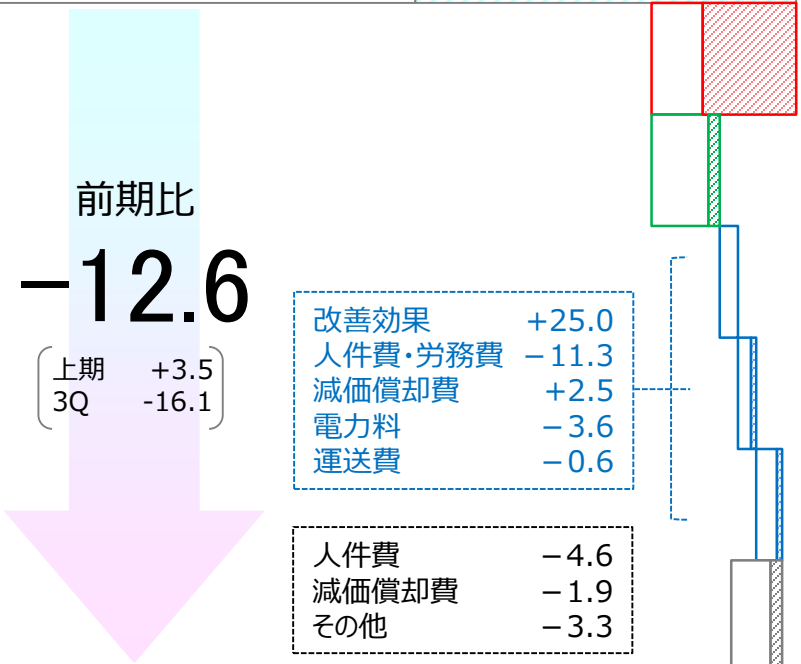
前期比

−12.6

上期 +3.5
3Q -16.1

| | |
|---|---|
| 改善効果 | +25.0 |
| 人件費・労務費 | −11.3 |
| 減価償却費 | +2.5 |
| 電力料 | −3.6 |
| 運送費 | −0.6 |

| | |
|---|---|
| 人件費 | −4.6 |
| 減価償却費 | −1.9 |
| その他 | −3.3 |